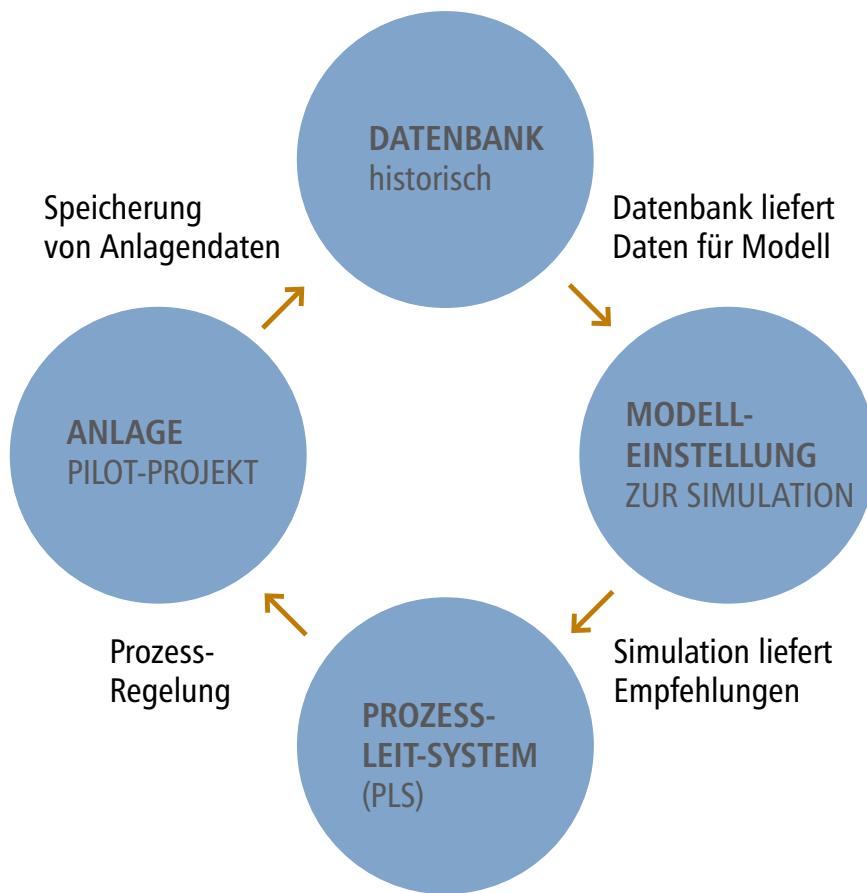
DATENBANK
historisch

Datenbank liefert
Daten für Modell

MODELL-
EINSTELLUNG
ZUR SIMULATION

Simulation liefert
Empfehlungen

PROZESS-
LEIT-SYSTEM
(PLS)

Prozess-
Regelung

ANLAGE
PILOT-PROJEKT

Speicherung
von Anlagendaten